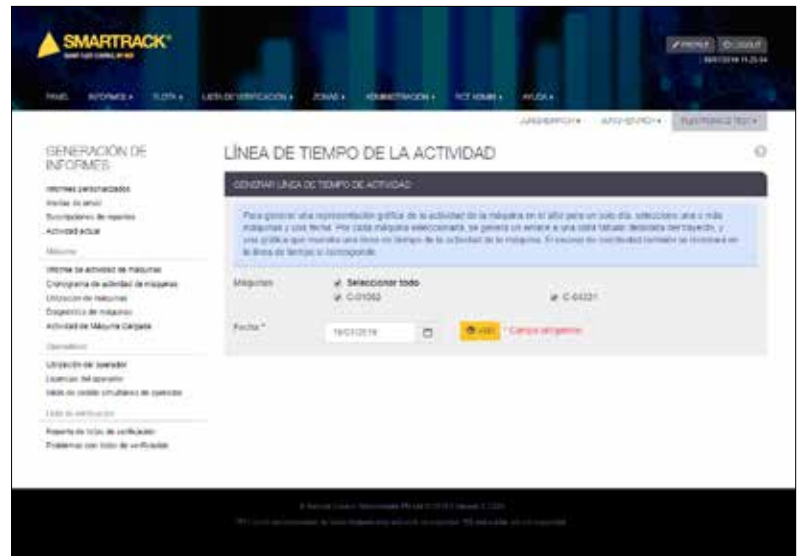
SMARTRACK®

PROFILE LOGOUT

PANEL INFORMES FLOTA LISTA DE VERIFICACIÓN ZONAS ADMINISTRACIÓN ACT ADMIN AYUDA

GENERACIÓN DE INFORMES

Informes personalizados
Visitas de email
Suscripciones de reportes
Actividad actual

Máquinas

Informe de actividad de máquinas
Cronograma de actividad de máquinas
Utilización de máquinas
Diagnóstico de máquinas
Actividad de Máquina Cargada

Operadores

Utilización del operador
Licencias del operador

Lista de verificación

LÍNEA DE TIEMPO DE LA ACTIVIDAD

GENERAR LÍNEA DE TIEMPO DE ACTIVIDAD

Para generar una representación gráfica de la actividad de la máquina en el año para un solo día, seleccione una o más máquinas y una fecha. Por cada máquina seleccionada, se genera un enlace a una tabla tabular detallada del trayecto, y una gráfica que muestra una línea de tiempo de la actividad de la máquina. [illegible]

Máquinas
Seleccionar todo
C-01062
C-04321

Fecha *
19/03/2019
Ver
* Campo obligatorio

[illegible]